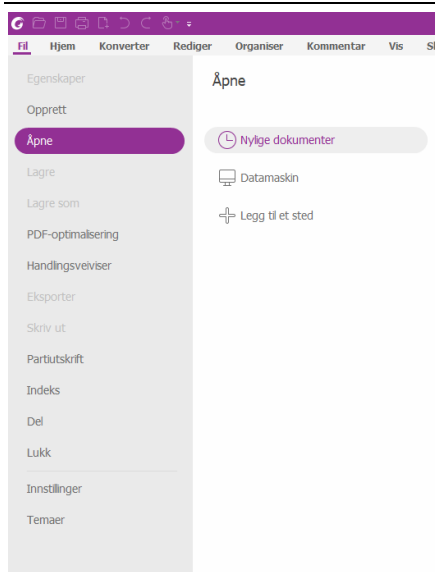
Fil Hjem Konverter Rediger Organiser Kommentar Vis Sl

Egenskaper
Opprett
Åpne
Lagre
Lagre som
PDF-optimalisering
Handlingsveiviser
Eksporter
Skriv ut
Partiutskrift
Indeks
Del
Lukk
Innstillinger
Temaer

Åpne

Nylige dokumenter
Datamaskin
Legg til et sted